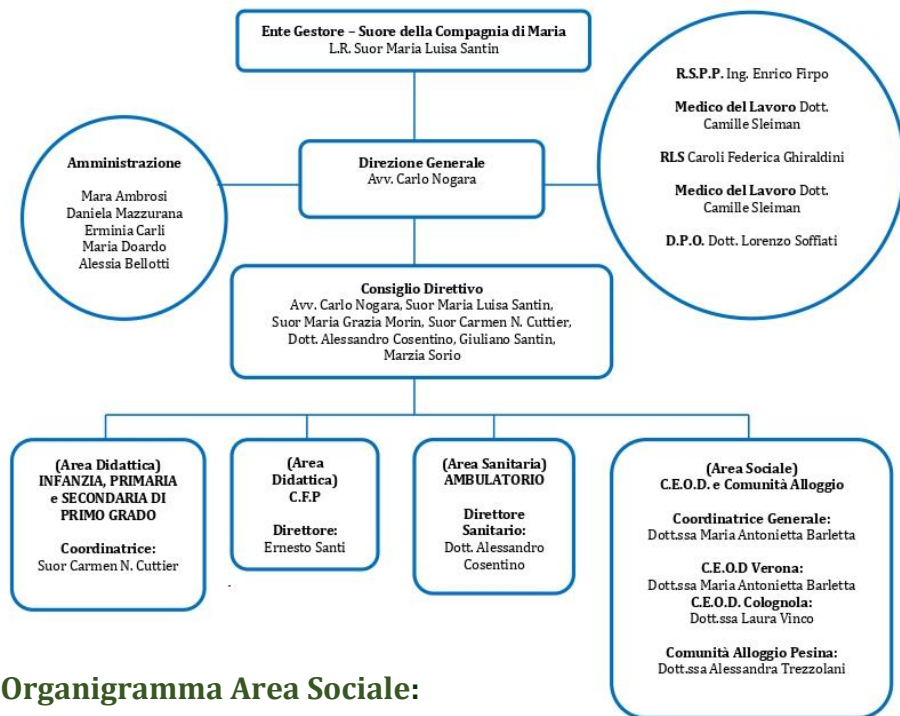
**Ente Gestore – Suore della Compagnia di Maria**
L.R. Suor Maria Luisa Santin

**R.S.P.P.** Ing. Enrico Firpo

**Medico del Lavoro** Dott. Camille Sleiman

**RLS** Caroli Federica Ghiraldini

**Medico del Lavoro** Dott. Camille Sleiman

**D.P.O.** Dott. Lorenzo Soffiati

**Amministrazione**

Mara Ambrosi
Daniela Mazzurana
Erminia Carli
Maria Doardo
Alessia Bellotti

**Direzione Generale**
Avv. Carlo Nogara

**Consiglio Direttivo**
Avv. Carlo Nogara, Suor Maria Luisa Santin, Suor Maria Grazia Morin, Suor Carmen N. Cuttier, Dott. Alessandro Cosentino, Giuliano Santin, Marzia Sorio

**(Area Didattica) INFANZIA, PRIMARIA e SECONDARIA DI PRIMO GRADO**

**Coordinatrice:**
Suor Carmen N. Cuttier

**(Area Didattica) C.F.P**

**Direttore:**
Ernesto Santi

**(Area Sanitaria) AMBULATORIO**

**Direttore Sanitario:**
Dott. Alessandro Cosentino

**(Area Sociale) C.E.O.D. e Comunità Alloggio**

**Coordinatrice Generale:**
Dott.ssa Maria Antonietta Barletta

**C.E.O.D Verona:**
Dott.ssa Maria Antonietta Barletta
**C.E.O.D. Colognola:**
Dott.ssa Laura Vinco

**Comunità Alloggio Pesina:**
Dott.ssa Alessandra Trezzolani

**Organigramma Area Sociale:**